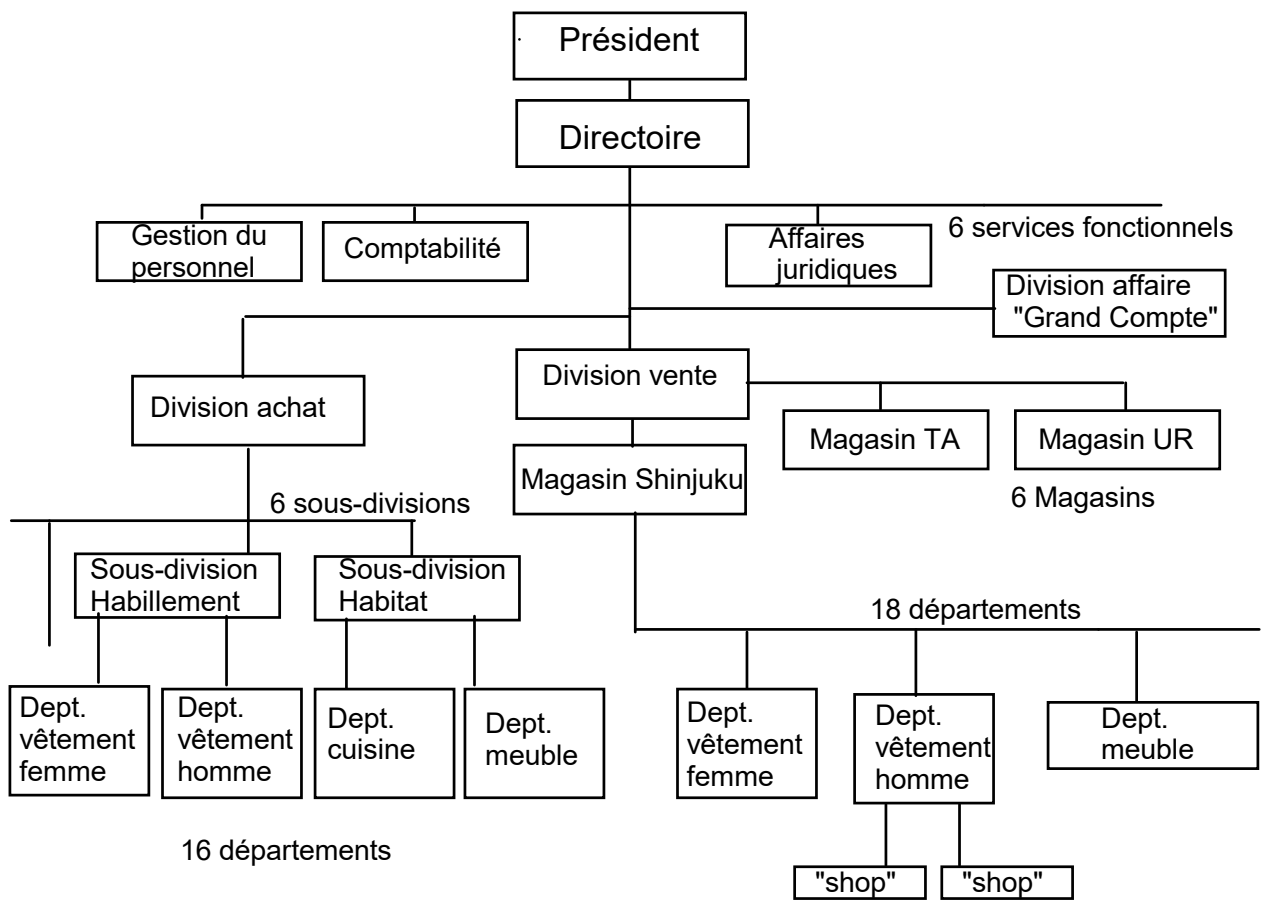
Président

Directoire

Gestion du personnel

Comptabilité

Affaires juridiques

6 services fonctionnels

Division affaire "Grand Compte"

Division achat

Division vente

Magasin TA

Magasin UR

Magasin Shinjuku

6 Magasins

6 sous-divisions

Sous-division Habillement

Sous-division Habitat

18 départements

Dept. vêtement femme

Dept. vêtement homme

Dept. cuisine

Dept. meuble

Dept. vêtement femme

Dept. vêtement homme

Dept. meuble

16 départements

"shop"

"shop"